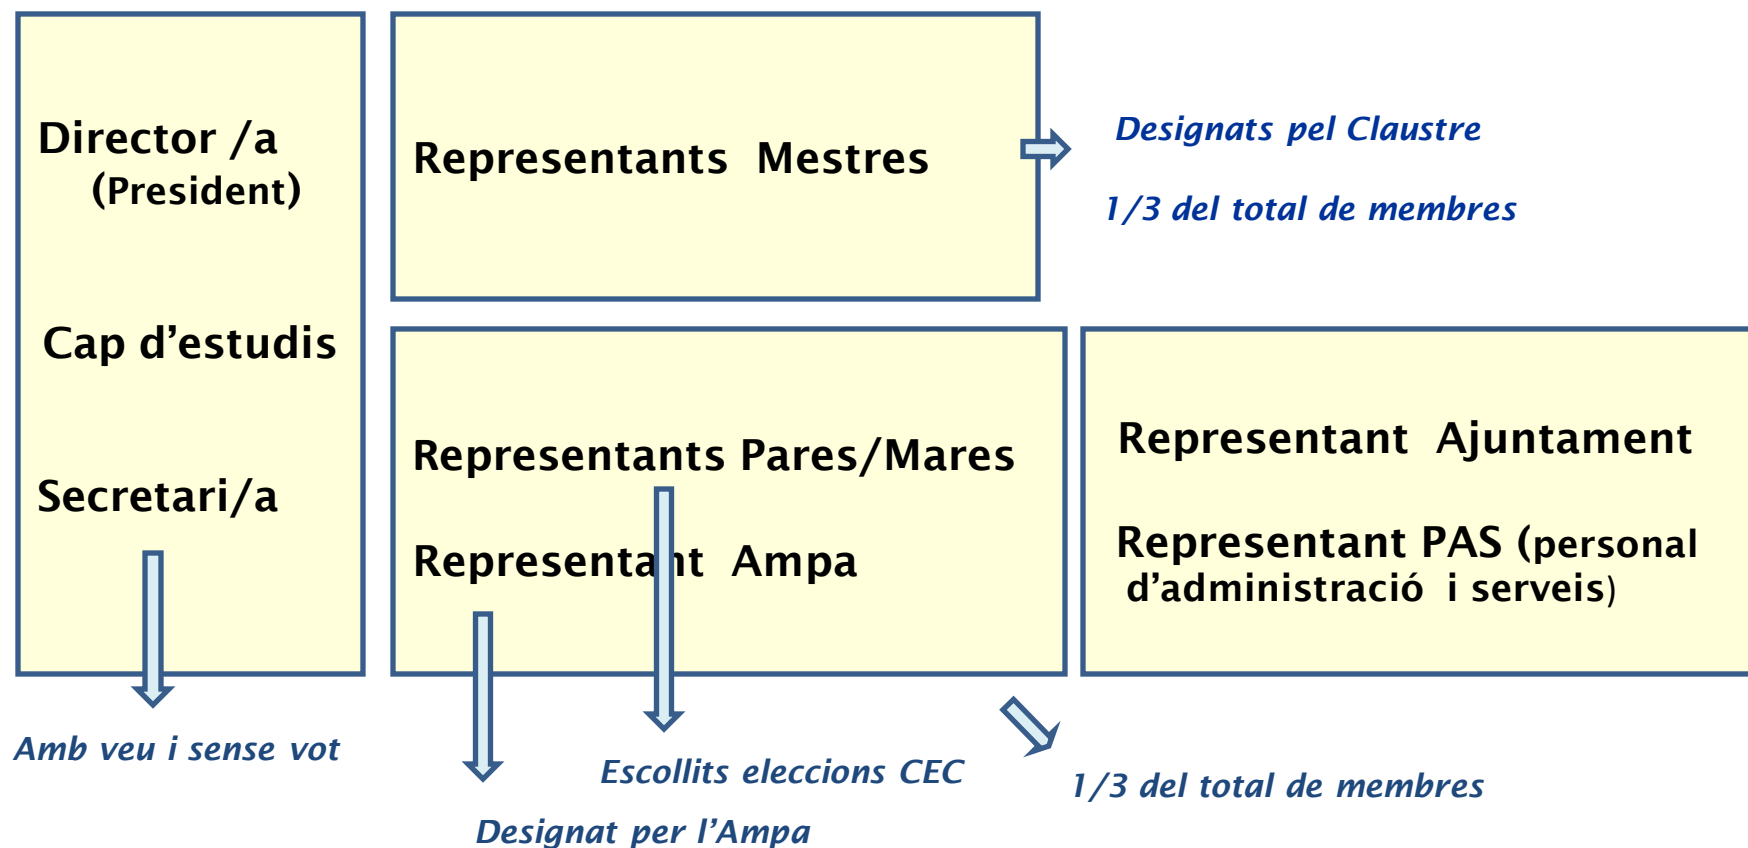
Director /a
(President)

Cap d'estudis

Secretari/a

Amb veu i sense vot

Representants Mestres

Designats pel Claustre

1/3 del total de membres

Representants Pares/Mares

Representant Ampa

Escollits eleccions CEC

Designat per l'Ampa

Representant Ajuntament

Representant PAS (personal d'administració i serveis)

1/3 del total de membres